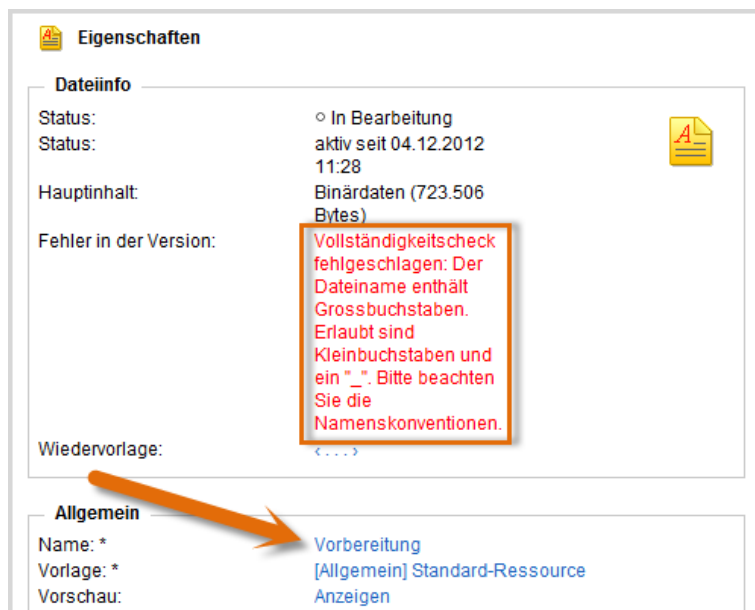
Eigenschaften

Dateiinfo

| | |
|---|---|
| Status: | ○ In Bearbeitung |
| Status: | aktiv seit 04.12.2012 11:28 |
| Hauptinhalt: | Binärdaten (723.506 Bytes) |
| Fehler in der Version: | Vollständigkeitscheck fehlgeschlagen: Der Dateiname enthält Grossbuchstaben. Erlaubt sind Kleinbuchstaben und ein "_". Bitte beachten Sie die Namenskonventionen. |
| Wiedervorlage: | <. . . .> |

Allgemein

| | |
|---|---|
| Name: * | Vorbereitung |
| Vorlage: * | [Allgemein] Standard-Ressource |
| Vorschau: | Anzeigen |